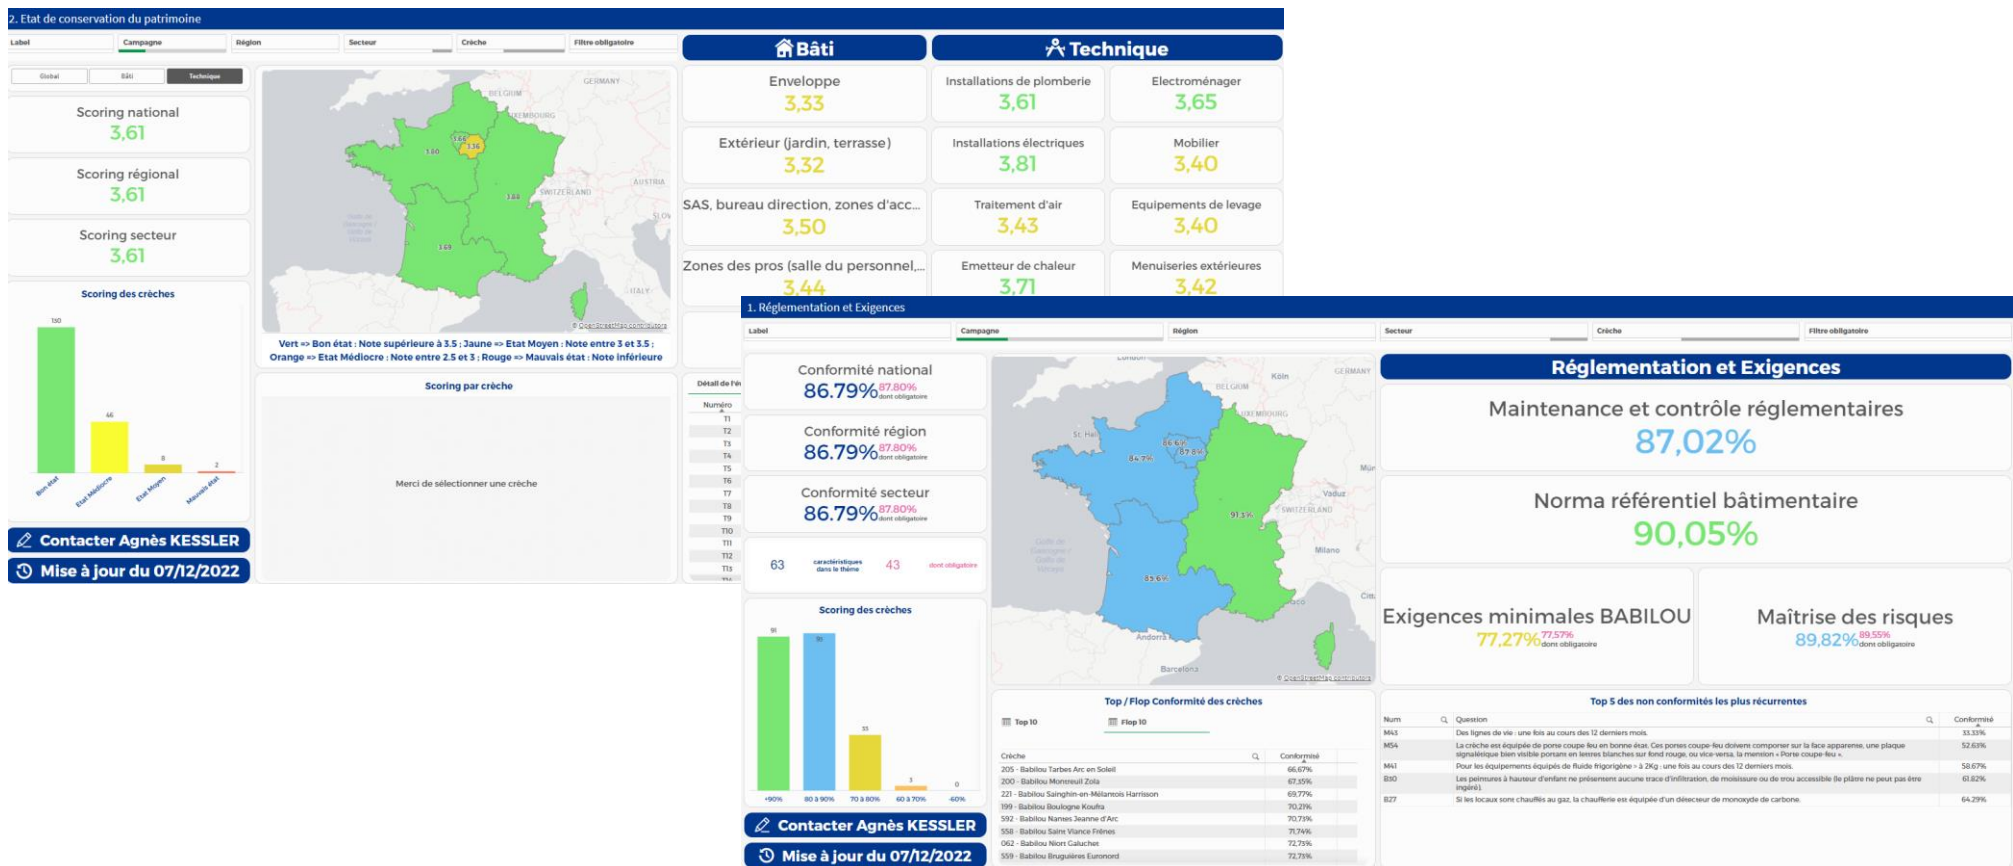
2. Etat de conservation du patrimoine

Label | Campagne | Région | Secteur | Crèche | Filtre obligatoire

Global | Bâti | Technique

Scoring national
3,61

Scoring régional
3,61

Scoring secteur
3,61

Scoring des crèches

150
46
8
2
Bon état | Etat Médiocre | Etat Moyen | Mauvais état

Contacter Agnès KESSLER
Mise à jour du 07/12/2022

GERMANY
BELGIUM
LUXEMBOURG
SWITZERLAND
AUSTRIA
ITALY
3.66
3.36
3.60
3.66
3.68

Vert => Bon état : Note supérieure à 3.5 ; Jaune => Etat Moyen : Note entre 3 et 3.5 ; Orange => Etat Médiocre : Note entre 2.5 et 3 ; Rouge => Mauvais état : Note inférieure

Scoring par crèche

Merci de sélectionner une crèche

Détail de l'é
Numéro
T1
T2
T3
T4
T5
T6
T7
T8
T9
T10
T11
T12
T13

Bâti
Enveloppe
3,33
Extérieur (jardin, terrasse)
3,32
SAS, bureau direction, zones d'acc...
3,50
Zones des pros (salle du personnel,...
3,44

Technique
Installations de plomberie
3,61
Electroménager
3,65
Installations électriques
3,81
Mobilier
3,40
Traitement d'air
3,43
Equipements de levage
3,40
Emetteur de chaleur
3,71
Menuiseries extérieures
3,42

1. Réglementation et Exigences

Label | Campagne | Région | Secteur | Crèche | Filtre obligatoire

Conformité national
86.79% 87.80% dont obligatoire

Conformité région
86.79% 87.80% dont obligatoire

Conformité secteur
86.79% 87.80% dont obligatoire

63 caractéristiques dans le thème 43 dont obligatoire

Scoring des crèches
91
91
35
3
0
+90% | 80 à 90% | 70 à 80% | 60 à 70% | -60%

Contacter Agnès KESSLER
Mise à jour du 07/12/2022

London
Köln
GERMANY
BELGIUM
LUXEMBOURG
St. Helier
86.6%
87.8%
84.7%
91.3%
85.6%
SWITZERLAND
Vaduz
Milano
Andorra
Barcelona

Top / Flop Conformité des crèches
Top 10 | Flop 10

| Crèche | Conformité |
|---|---|
| 205 - Babilou Tarbes Arc en Soleil | 66,67% |
| 200 - Babilou Montreuil Zola | 67,35% |
| 221 - Babilou Saint-en-Mélantois Harrisson | 69,77% |
| 199 - Babilou Boulogne Koufra | 70,21% |
| 592 - Babilou Nantes Jeanne d'Arc | 70,73% |
| 558 - Babilou Saint Vlance Frênes | 71,74% |
| 062 - Babilou Niort Galuchet | 72,73% |
| 559 - Babilou Bruguières Euronord | 72,73% |

Réglementation et Exigences

Maintenance et contrôle réglementaires
87,02%

Norma référentiel bâtimentaire
90,05%

Exigences minimales BABILOU
77,27% 77,57% dont obligatoire

Maîtrise des risques
89,82% 89,55% dont obligatoire

Top 5 des non conformités les plus récurrentes

| Num | Question | Conformité |
|---|---|---|
| M43 | Des lignes de vie : une fois au cours des 12 derniers mois. | 33,33% |
| M54 | La crèche est équipée de porte coupe feu en bonne état. Ces portes coupe-feu doivent comporter sur la face apparente, une plaque signalétique bien visible portant en lettres blanches sur fond rouge, ou vice-versa, la mention « Porte coupe-feu ». | 52,63% |
| M41 | Pour les équipements équipés de fluide frigorigène > à 2Kg : une fois au cours des 12 derniers mois. | 58,67% |
| B30 | Les peintures à hauteur d'enfant ne présentent aucune trace d'infiltration, de moisissure ou de trou accessible (le plâtre ne peut pas être ingéré). | 61,82% |
| B27 | Si les locaux sont chauffés au gaz, la chaufferie est équipée d'un détecteur de monoxyde de carbone. | 64,29% |